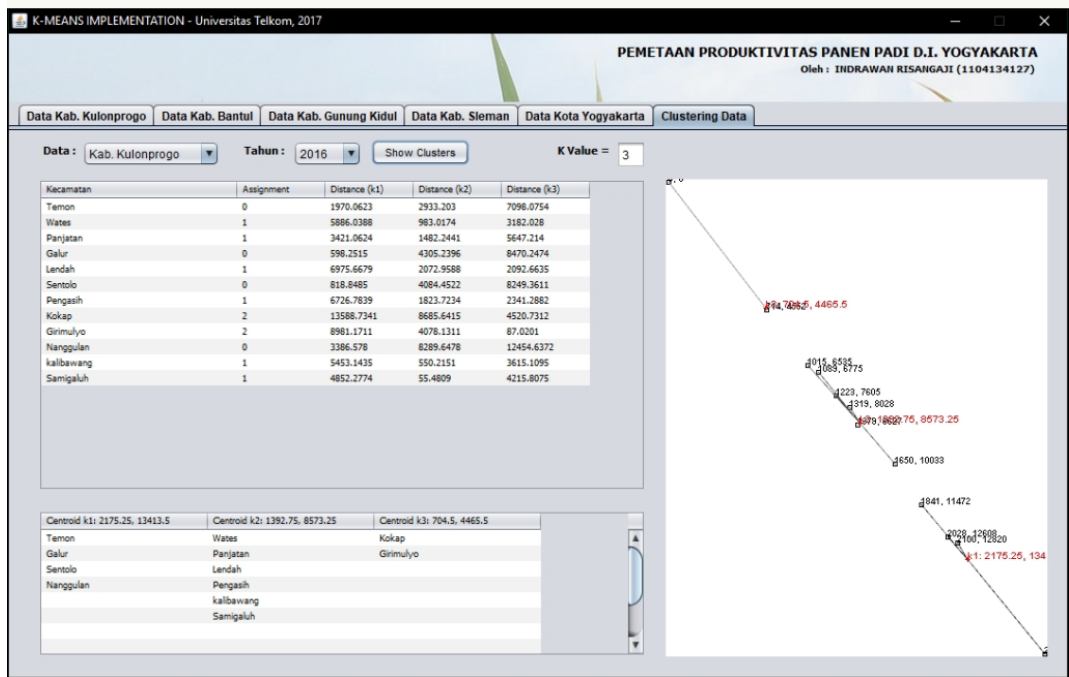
K-MEANS IMPLEMENTATION - Universitas Telkom, 2017

PEMETAAN PRODUKTIVITAS PANEN PADI D.I. YOGYAKARTA
Oleh : INDRAWAN RISANGAJI (1104134127)

Data Kab. Kulonprogo | Data Kab. Bantul | Data Kab. Gunung Kidul | Data Kab. Sleman | Data Kota Yogyakarta | Clustering Data

Data : Kab. Kulonprogo
Tahun : 2016
Show Clusters
K Value = 3

| Kecamatan | Assignment | Distance (k1) | Distance (k2) | Distance (k3) |
|---|---|---|---|---|
| Temon | 0 | 1970.0623 | 2933.203 | 7098.0754 |
| Wates | 1 | 5886.0388 | 983.0174 | 3182.028 |
| Panjatan | 1 | 3421.0624 | 1482.2441 | 5647.214 |
| Galur | 0 | 598.2515 | 4305.2396 | 8470.2474 |
| Lendah | 1 | 6975.6679 | 2072.9588 | 2092.6635 |
| Sentolo | 0 | 818.8485 | 4084.4522 | 8249.3611 |
| Pengasih | 1 | 6726.7839 | 1823.7234 | 2341.2882 |
| Kokap | 2 | 13588.7341 | 8685.6415 | 4520.7312 |
| Girimulyo | 2 | 8981.1711 | 4078.1311 | 87.0201 |
| Nanggulan | 0 | 3386.578 | 8289.6478 | 12454.6372 |
| kalibawang | 1 | 5453.1435 | 550.2151 | 3615.1095 |
| Samigaluh | 1 | 4852.2774 | 55.4809 | 4215.8075 |

| Centroid k1: 2175.25, 13413.5 | Centroid k2: 1392.75, 8573.25 | Centroid k3: 704.5, 4465.5 |
|---|---|---|
| Temon | Wates | Kokap |
| Galur | Panjatan | Girimulyo |
| Sentolo | Lendah | |
| Nanggulan | Pengasih | |
| | kalibawang | |
| | Samigaluh | |

k3: 704.5, 4465.5
4015, 6535
1089, 6775
1223, 7605
1319, 8028
k2: 1392.75, 8573.25
1650, 10033
1841, 11472
2028, 12608
2100, 12820
k1: 2175.25, 134